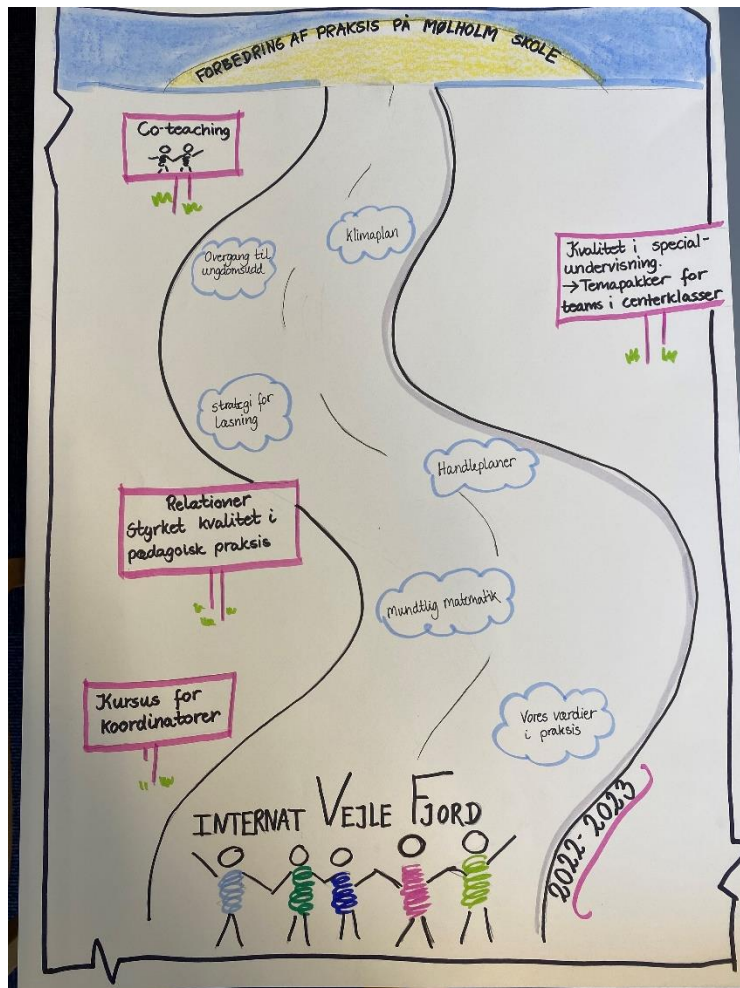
FORBEDRING AF PRAKSIS PÅ MØLHOLM SKOLE

Co-teaching

Klimaplan

Overgang til ungdomsudd.

Kvalitet i specialundervisning. →Temapakker for teams i centerklasser

Strategi for læsning

Handleplaner

Relationer Styrket kvalitet i pædagogisk praksis

Mundtlig matematik

Kursus for koordinatorer

Vores værdier i praksis

INTERNAT VEJLE FJORD

2022-2023